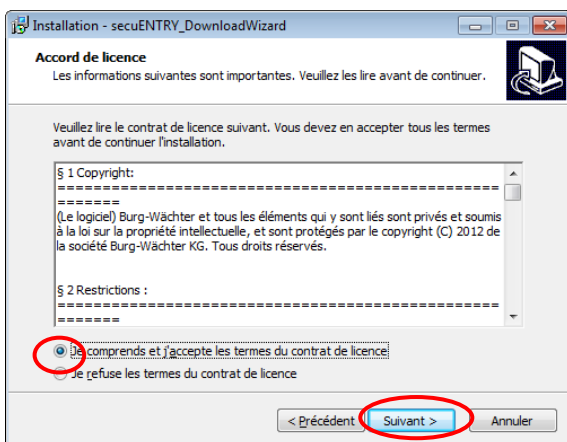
Installation - secuENTRY_DownloadWizard

Accord de licence

Les informations suivantes sont importantes. Veuillez les lire avant de continuer.

Veuillez lire le contrat de licence suivant. Vous devez en accepter tous les termes avant de continuer l'installation.

§ 1 Copyright:
==================================================

(Le logiciel) Burg-Wächter et tous les éléments qui y sont liés sont privés et soumis à la loi sur la propriété intellectuelle, et sont protégés par le copyright (C) 2012 de la société Burg-Wächter KG. Tous droits réservés.

§ 2 Restrictions :
==================================================

Je comprends et j'accepte les termes du contrat de licence

Je refuse les termes du contrat de licence

< Précédent

Suivant >

Annuler